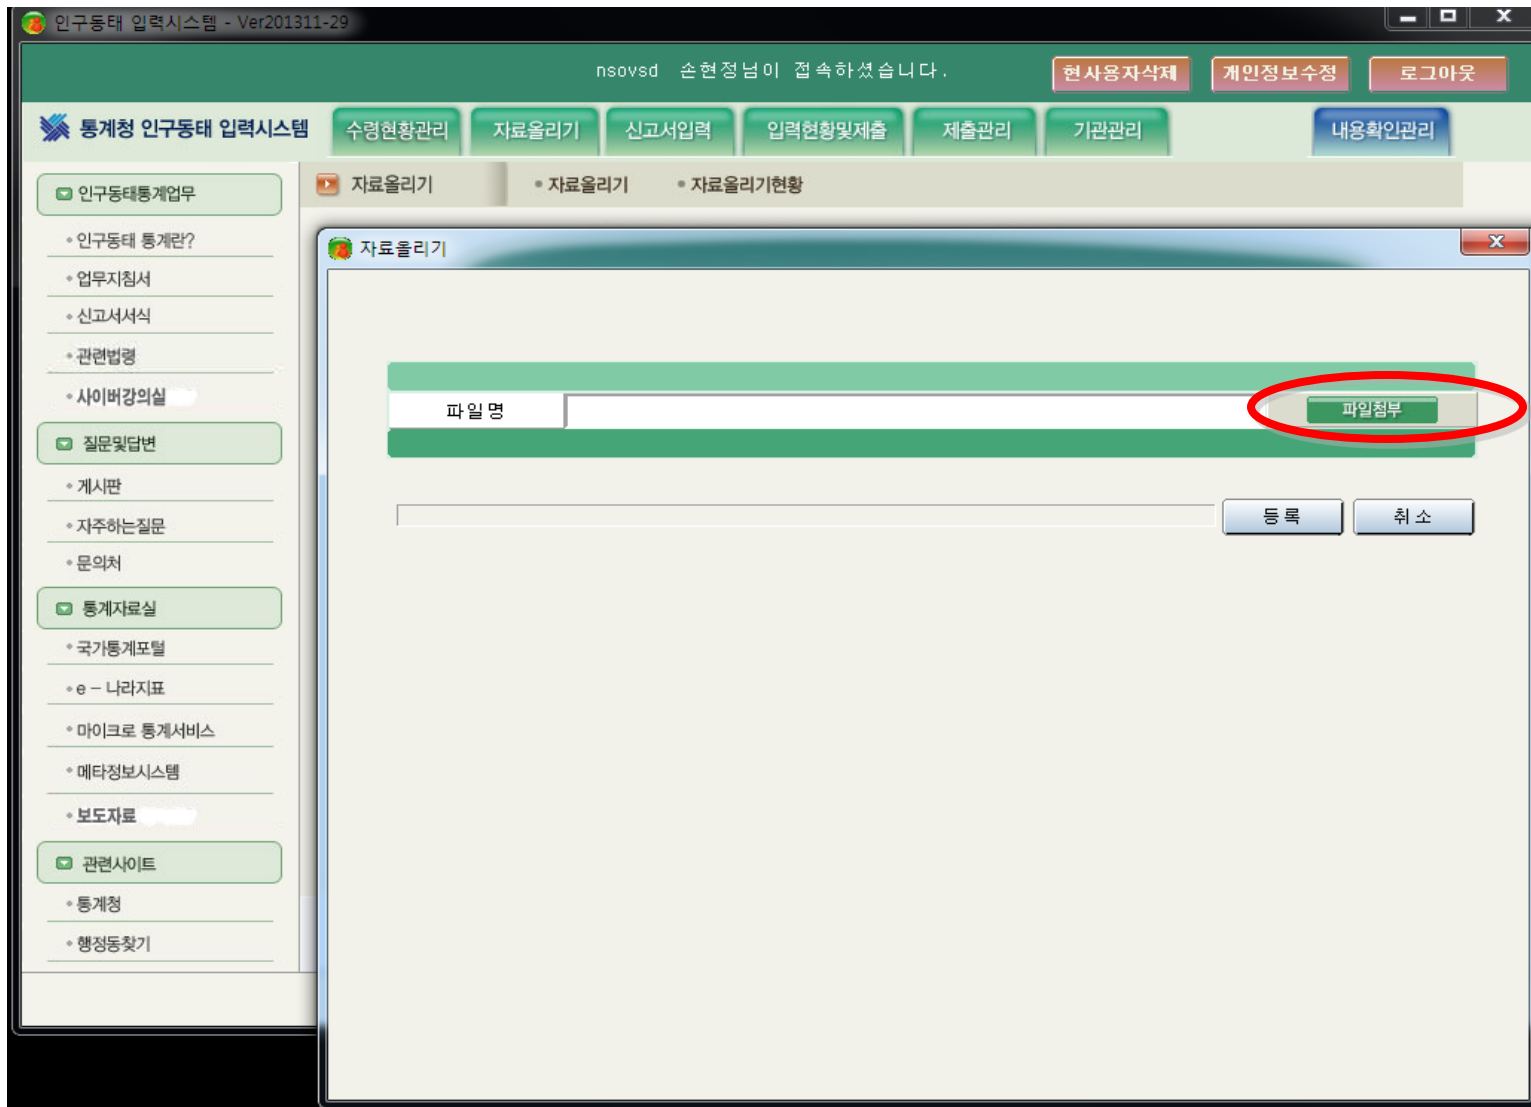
인구동태 입력시스템 - Ver201311-29

nsovsd 손현정님이 접속하셨습니다.

현사용자삭제 개인정보수정 로그아웃

통계청 인구동태 입력시스템

수령현황관리 자료올리기 신고서입력 입력현황및제출 제출관리 기관관리 내용확인관리

인구동태통계업무
• 인구동태 통계란?
• 업무지침서
• 신고서서식
• 관련법령
• 사이버강의실

질문및답변
• 게시판
• 자주하는질문
• 문의처

통계자료실
• 국가통계포털
• e – 나라지표
• 마이크로 통계서비스
• 메타정보시스템
• 보도자료

관련사이트
• 통계청
• 행정동찾기

자료올리기 • 자료올리기 • 자료올리기현황

자료올리기

파일명 파일첨부

등록 취소